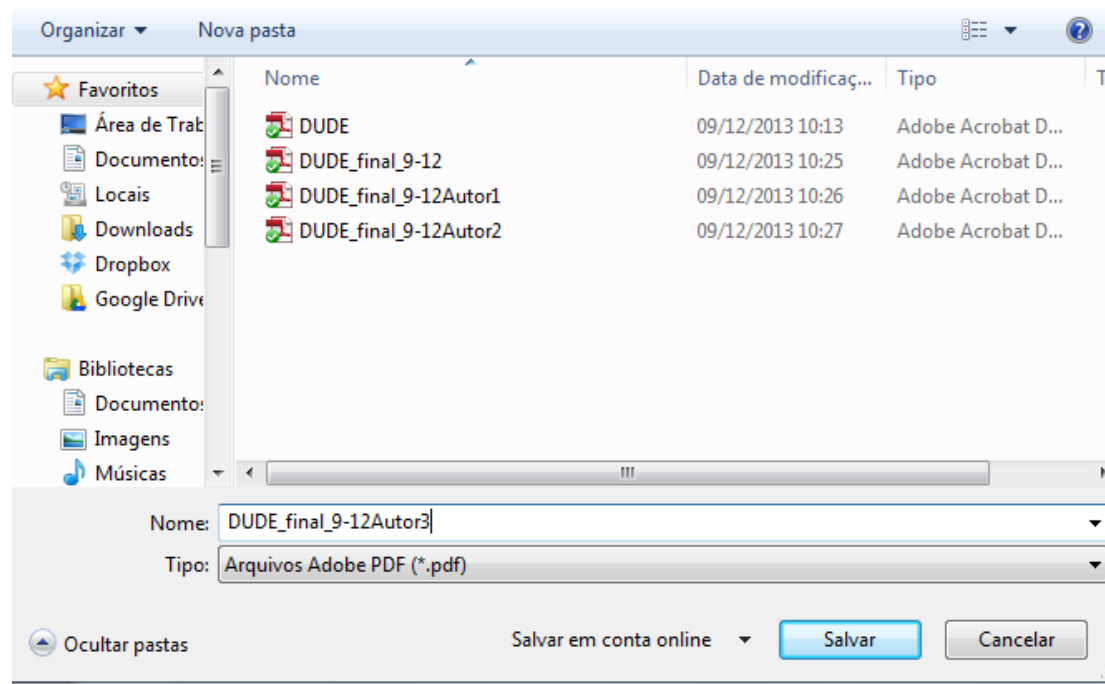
Organizar ▾ Nova pasta

Favoritos
Área de Trab
Documentos
Locais
Downloads
Dropbox
Google Drive

Bibliotecas
Documentos
Imagens
Músicas

| Nome | Data de modificaç... | Tipo | T |
|---|---|---|---|
| DUDE | 09/12/2013 10:13 | Adobe Acrobat D... | |
| DUDE_final_9-12 | 09/12/2013 10:25 | Adobe Acrobat D... | |
| DUDE_final_9-12Autor1 | 09/12/2013 10:26 | Adobe Acrobat D... | |
| DUDE_final_9-12Autor2 | 09/12/2013 10:27 | Adobe Acrobat D... | |

Nome: DUDE_final_9-12Autor3

Tipo: Arquivos Adobe PDF (*.pdf)

Ocultar pastas

Salvar em conta online

Salvar

Cancelar